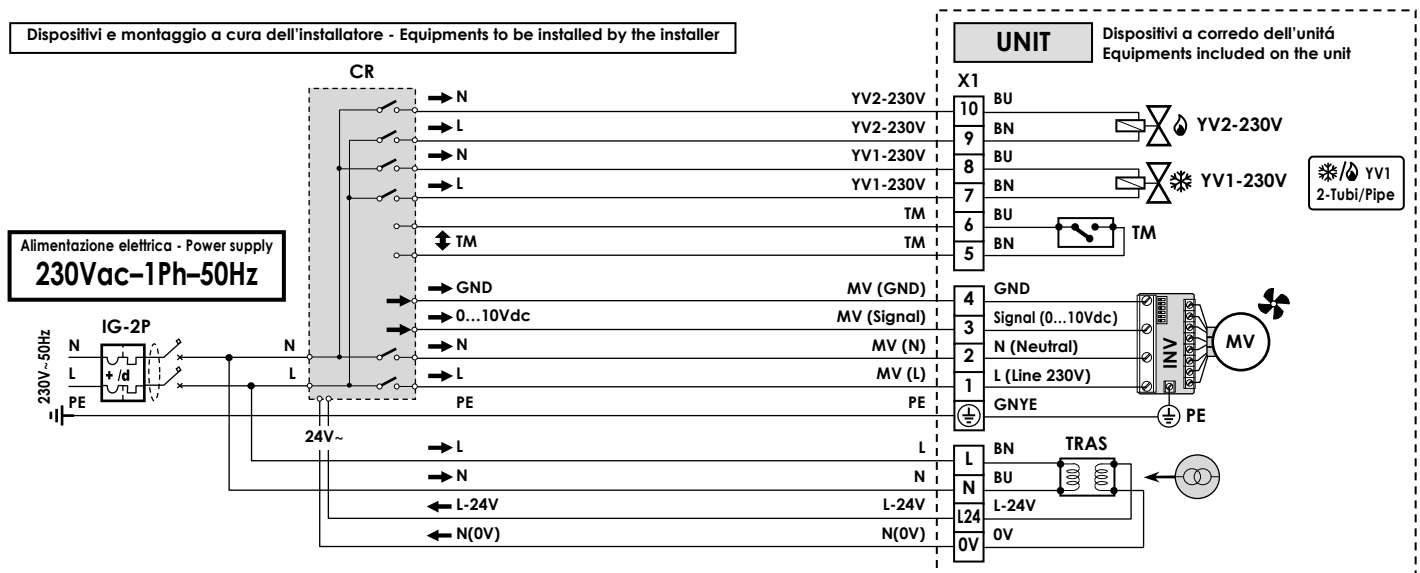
Dispositivi e montaggio a cura dell'installatore - Equipments to be installed by the installer

UNIT

Dispositivi a corredo dell'unitá
Equipments included on the unit

CR

X1

N
YV2-230V
10
BU

L
YV2-230V
9
BN
YV2-230V

N
YV1-230V
8
BU

L
YV1-230V
7
BN
YV1-230V

YV1
2-Tubi/Pipe

TM
6
BU

TM
TM
5
BN
TM

Alimentazione elettrica - Power supply
230Vac–1Ph–50Hz

GND
MV (GND)
4
GND

0...10Vdc
MV (Signal)
3
Signal (0...10Vdc)

IG-2P

230V~50Hz
N
N
N
MV (N)
2
N (Neutral)
INV
MV

L
L
L
MV (L)
1
L (Line 230V)

PE
PE
PE
GNYE
PE

24V~

L
L
L
BN
TRAS

N
N
N
BU

L-24V
L-24V
L24
L-24V

N(0V)
N(0V)
0V
0V